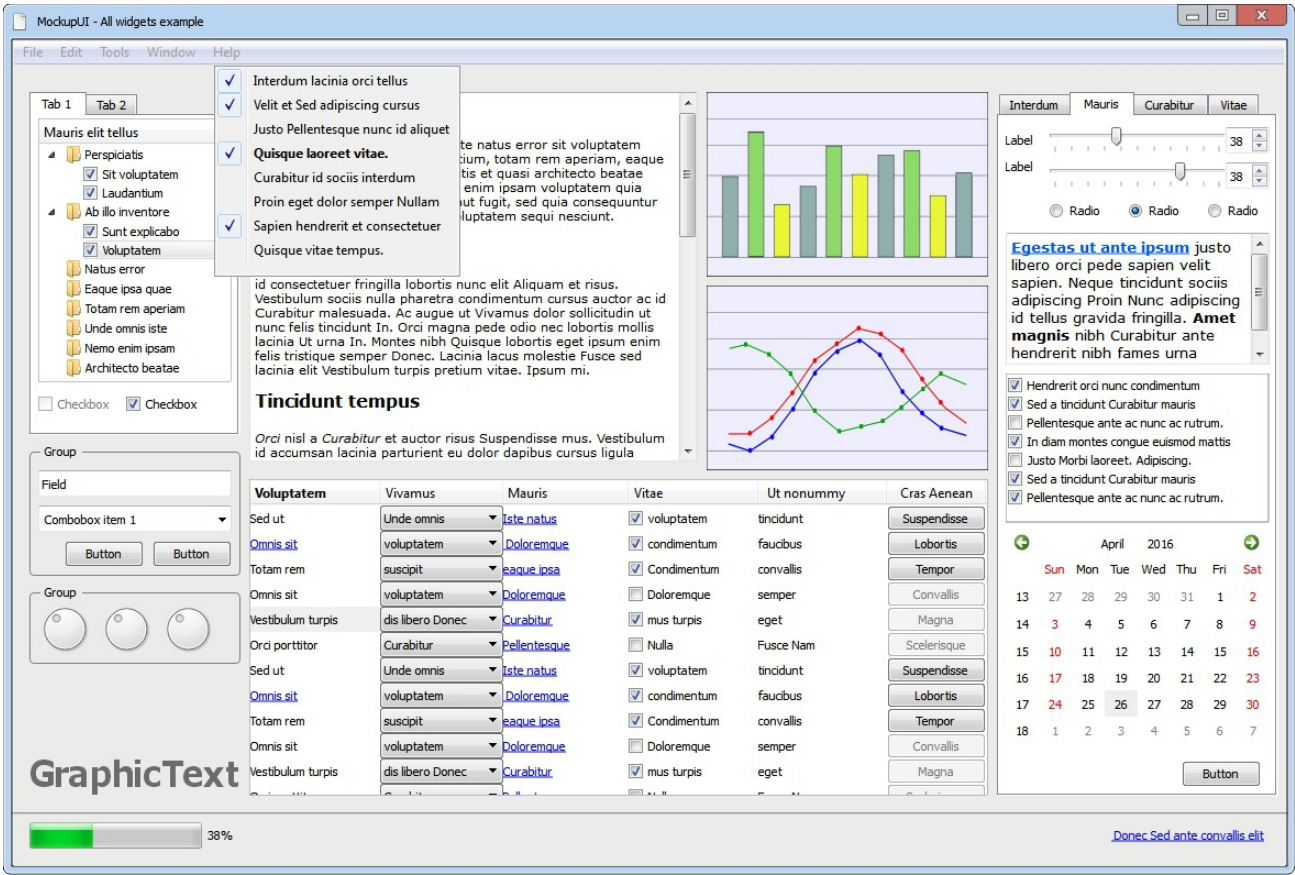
MockupUI - All widgets example

File Edit Tools Window Help

Interdum lacinia orci tellus
Velit et Sed adipiscing cursus
Justo Pellentesque nunc id aliquet
Quisque laoreet vitae.
Curabitur id sociis interdum
Proin eget dolor semper Nullam
Sapien hendrerit et consectetuer
Quisque vitae tempus.

Tab 1 | Tab 2

Mauris elit tellus
Perspiciatis
Sit voluptatem
Laudantium
Ab illo inventore
Sunt explicabo
Voluptatem
Natus error
Eaque ipsa quae
Totam rem aperiam
Unde omnis iste
Nemo enim ipsam
Architecto beatae

Checkbox Checkbox

Group
Field
Combobox item 1
Button Button

Group

GraphicText

te natus error sit voluptatem tium, totam rem aperiam, eaque tis et quasi architecto beatae enim ipsam voluptatem quia ut fugit, sed quia consequuntur luptatem sequi nesciunt.

id consectetuer fringilla lobortis nunc elit Aliquam et risus. Vestibulum sociis nulla pharetra condimentum cursus auctor ac id Curabitur malesuada. Ac augue ut Vivamus dolor sollicitudin ut nunc felis tincidunt In. Orci magna pede odio nec lobortis mollis lacinia Ut urna In. Montes nibh Quisque lobortis eget ipsum enim felis tristique semper Donec. Lacinia lacus molestie Fusce sed lacinia elit Vestibulum turpis pretium vitae. Ipsum mi.

Tincidunt tempus

Orci nisl a Curabitur et auctor risus Suspendisse mus. Vestibulum id accumsan lacinia parturient eu dolor dapibus cursus ligula

| Voluptatem | Vivamus | Mauris | Vitae | Ut nonummy | Cras Aenean |
|---|---|---|---|---|---|
| Sed ut | Unde omnis | Iste natus | voluptatem | tincidunt | Suspendisse |
| Omnis sit | voluptatem | Doloremque | condimentum | faucibus | Lobortis |
| Totam rem | suscipit | eaque ipsa | Condimentum | convallis | Tempor |
| Omnis sit | voluptatem | Doloremque | Doloremque | semper | Convallis |
| Vestibulum turpis | dis libero Donec | Curabitur | mus turpis | eget | Magna |
| Orci porttitor | Curabitur | Pellentesque | Nulla | Fusce Nam | Scelerisque |
| Sed ut | Unde omnis | Iste natus | voluptatem | tincidunt | Suspendisse |
| Omnis sit | voluptatem | Doloremque | condimentum | faucibus | Lobortis |
| Totam rem | suscipit | eaque ipsa | Condimentum | convallis | Tempor |
| Omnis sit | voluptatem | Doloremque | Doloremque | semper | Convallis |
| Vestibulum turpis | dis libero Donec | Curabitur | mus turpis | eget | Magna |

Interdum | Mauris | Curabitur | Vitae

Label 38
Label 38
Radio Radio Radio

Egestas ut ante ipsum justo libero orci pede sapien velit sapien. Neque tincidunt sociis adipiscing Proin Nunc adipiscing id tellus gravida fringilla. Amet magnis nibh Curabitur ante hendrerit nibh fames urna

Hendrerit orci nunc condimentum
Sed a tincidunt Curabitur mauris
Pellentesque ante ac nunc ac rutrum.
In diam montes congue euismod mattis
Justo Morbi laoreet. Adipiscing.
Sed a tincidunt Curabitur mauris
Pellentesque ante ac nunc ac rutrum.

April 2016

| | Sun | Mon | Tue | Wed | Thu | Fri | Sat |
|---|---|---|---|---|---|---|---|
| 13 | 27 | 28 | 29 | 30 | 31 | 1 | 2 |
| 14 | 3 | 4 | 5 | 6 | 7 | 8 | 9 |
| 15 | 10 | 11 | 12 | 13 | 14 | 15 | 16 |
| 16 | 17 | 18 | 19 | 20 | 21 | 22 | 23 |
| 17 | 24 | 25 | 26 | 27 | 28 | 29 | 30 |
| 18 | 1 | 2 | 3 | 4 | 5 | 6 | 7 |

Button

38%

Donec Sed ante convallis elit